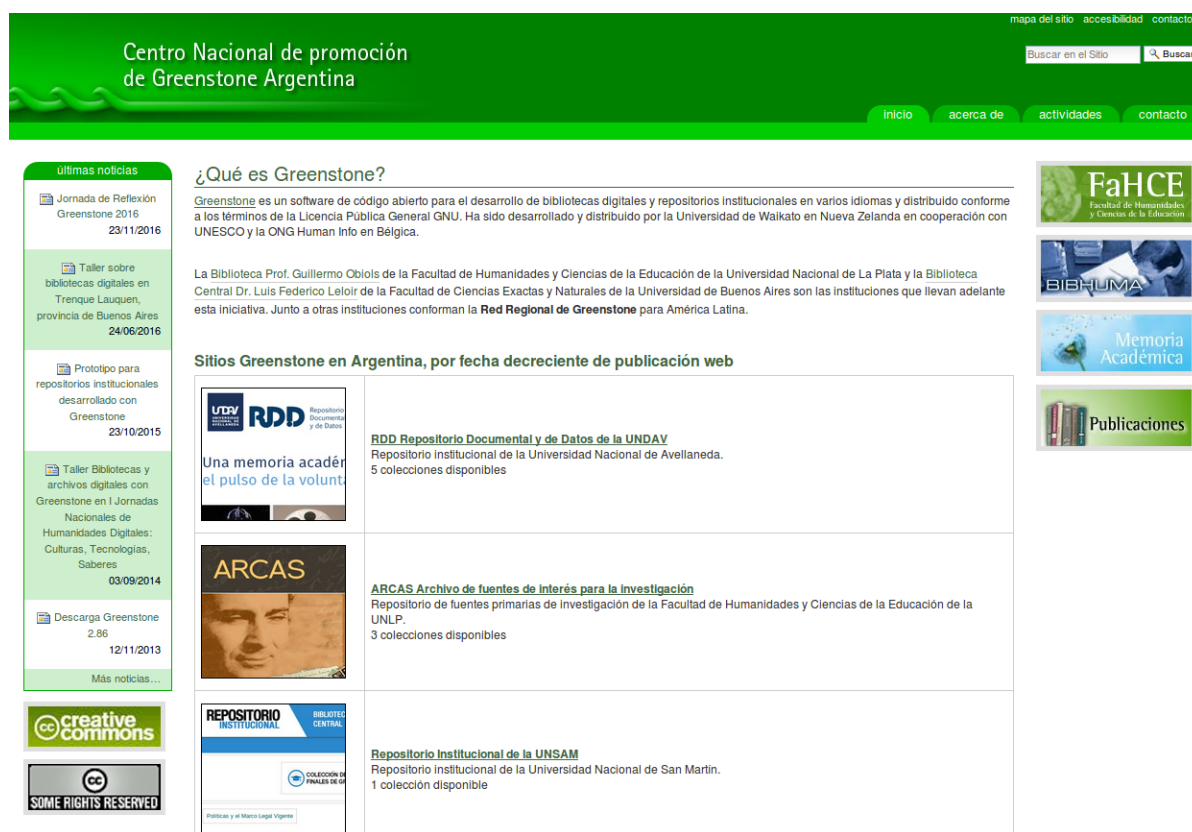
mapa del sitio accesibilidad contacto

Centro Nacional de promoción de Greenstone Argentina

Buscar en el Sitio Buscar

inicio acerca de actividades contacto

últimas noticias

Jornada de Reflexión Greenstone 2016
23/11/2016

Taller sobre bibliotecas digitales en Trenque Lauquen, provincia de Buenos Aires
24/06/2016

Prototipo para repositorios institucionales desarrollado con Greenstone
23/10/2015

Taller Bibliotecas y archivos digitales con Greenstone en I Jornadas Nacionales de Humanidades Digitales: Culturas, Tecnologías, Saberes
03/09/2014

Descarga Greenstone 2.86
12/11/2013

Más noticias...

creative commons

SOME RIGHTS RESERVED

¿Qué es Greenstone?

Greenstone es un software de código abierto para el desarrollo de bibliotecas digitales y repositorios institucionales en varios idiomas y distribuido conforme a los términos de la Licencia Pública General GNU. Ha sido desarrollado y distribuido por la Universidad de Waikato en Nueva Zelanda en cooperación con UNESCO y la ONG Human Info en Bélgica.

La Biblioteca Prof. Guillermo Obiols de la Facultad de Humanidades y Ciencias de la Educación de la Universidad Nacional de La Plata y la Biblioteca Central Dr. Luis Federico Leloir de la Facultad de Ciencias Exactas y Naturales de la Universidad de Buenos Aires son las instituciones que llevan adelante esta iniciativa. Junto a otras instituciones conforman la Red Regional de Greenstone para América Latina.

Sitios Greenstone en Argentina, por fecha decreciente de publicación web

| | |
|---|---|
| UNDAV UNIVERSIDAD NACIONAL DE AVELLANEDA RDD Repositorio Documental y de Datos Una memoria acadé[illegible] el pulso de la volunta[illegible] | RDD Repositorio Documental y de Datos de la UNDAV<br>Repositorio institucional de la Universidad Nacional de Avellaneda.<br>5 colecciones disponibles |
| ARCAS | ARCAS Archivo de fuentes de interés para la investigación<br>Repositorio de fuentes primarias de investigación de la Facultad de Humanidades y Ciencias de la Educación de la UNLP.<br>3 colecciones disponibles |
| REPOSITORIO INSTITUCIONAL BIBLIOTEC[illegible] CENTRAL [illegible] COLECCIÓN DE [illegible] FINALES DE G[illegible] Políticas y el Marco Legal Vigente | Repositorio Institucional de la UNSAM<br>Repositorio institucional de la Universidad Nacional de San Martín.<br>1 colección disponible |

FaHCE Facultad de Humanidades y Ciencias de la Educación

BIBHUMA

Memoria Académica

Publicaciones